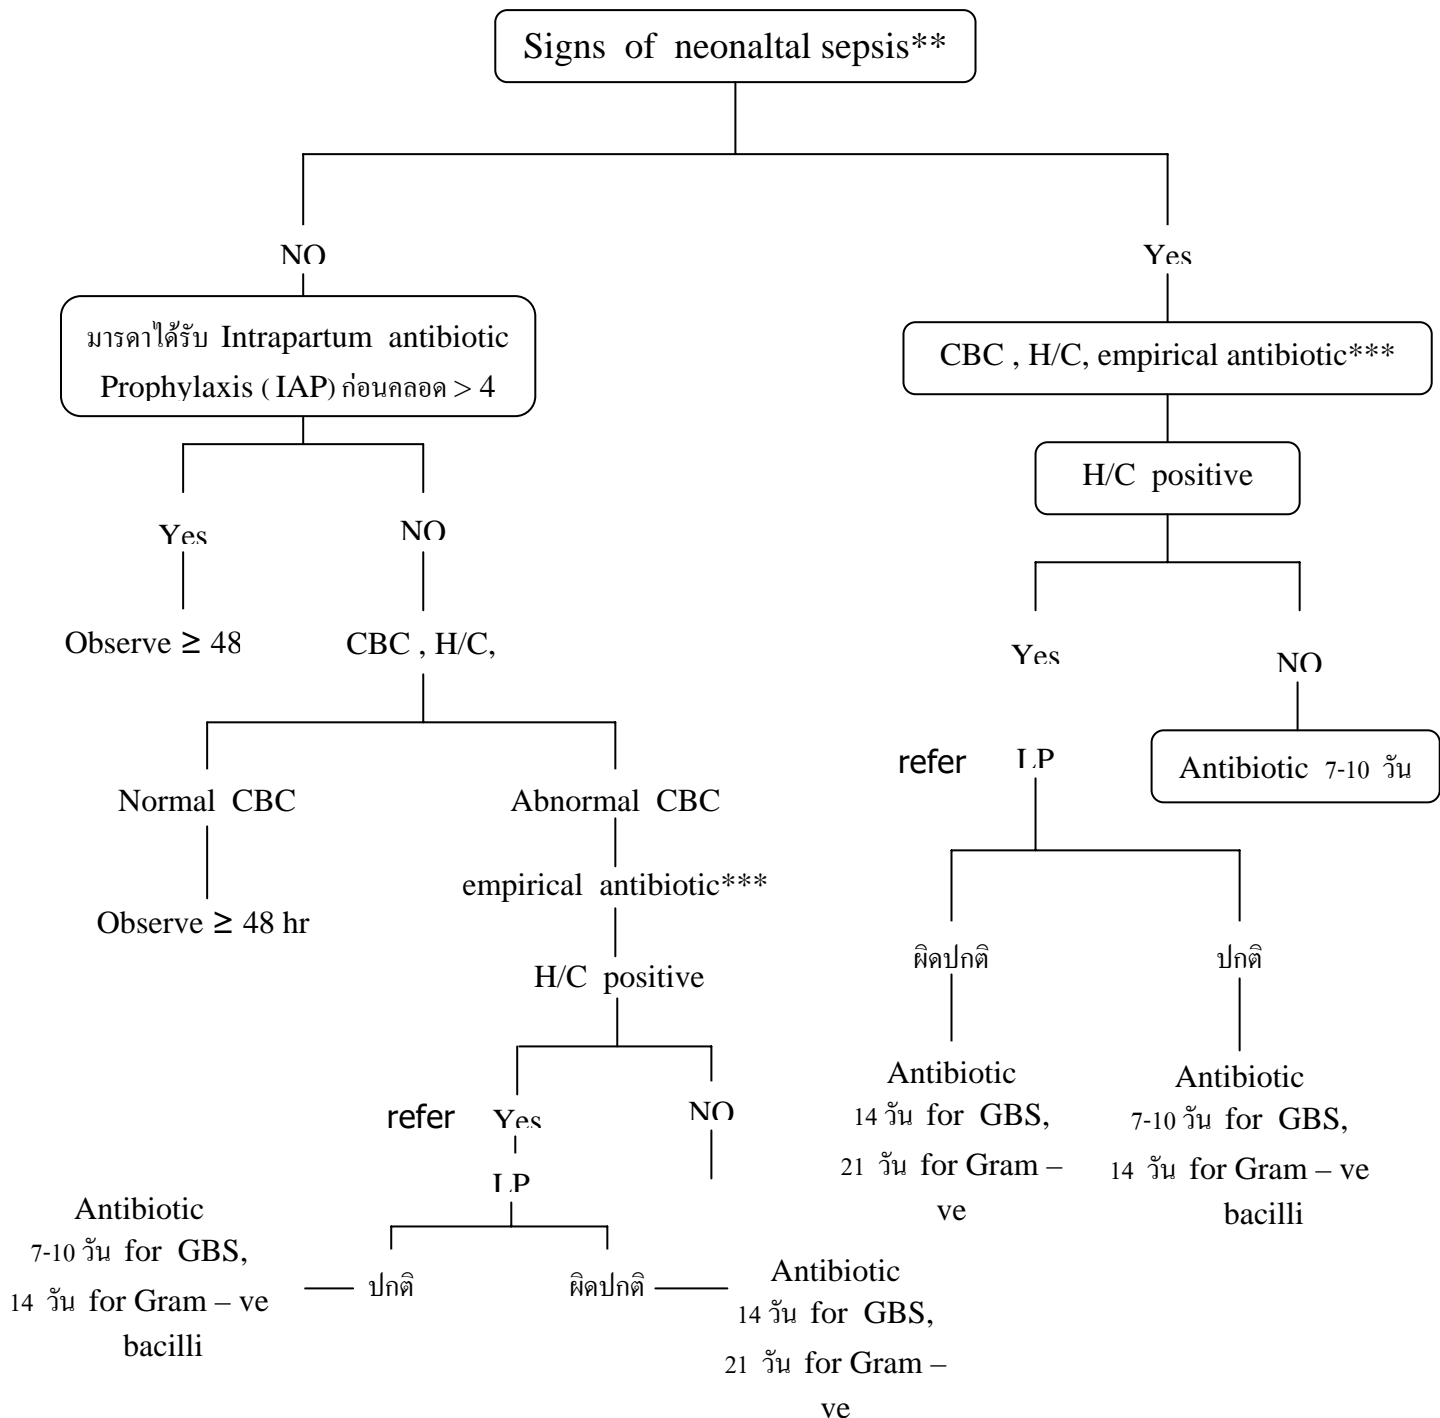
Signs of neonaltal sepsis**

NO

มารดาได้รับ Intrapartum antibiotic Prophylaxis ( IAP) ก่อนคลอด > 4

Yes

Observe ≥ 48

NO

CBC , H/C,

Normal CBC

Observe ≥ 48 hr

Abnormal CBC

empirical antibiotic***

H/C positive

refer Yes

LP

ปกติ

Antibiotic 7-10 วัน for GBS, 14 วัน for Gram – ve bacilli

ผิดปกติ

Antibiotic 14 วัน for GBS, 21 วัน for Gram – ve

NO

Yes

CBC , H/C, empirical antibiotic***

H/C positive

Yes

refer LP

ผิดปกติ

Antibiotic 14 วัน for GBS, 21 วัน for Gram – ve

ปกติ

Antibiotic 7-10 วัน for GBS, 14 วัน for Gram – ve bacilli

NO

Antibiotic 7-10 วัน